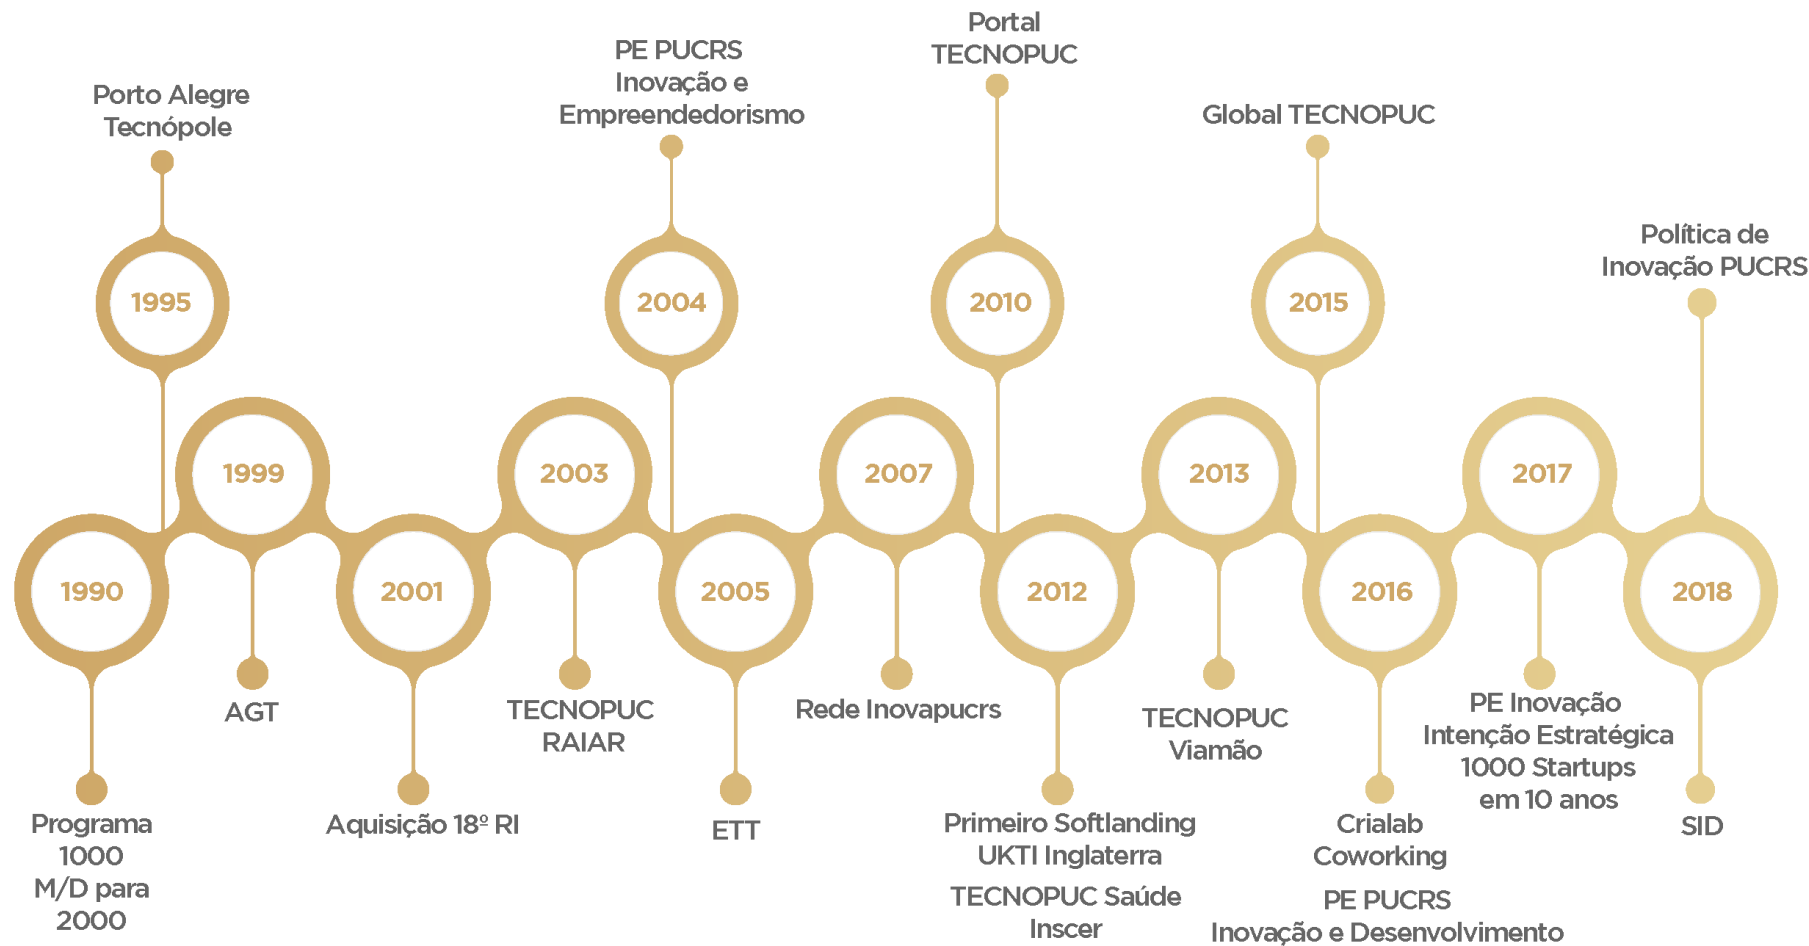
Portal TECNOPUC

PE PUCRS Inovação e Empreendedorismo

Porto Alegre Tecnópole

Global TECNOPUC

Política de Inovação PUCRS

1995

2004

2010

2015

1999

2003

2007

2013

2017

1990

2001

2005

2012

2016

2018

AGT

TECNOPUC RAIAR

Rede Inovapucrs

TECNOPUC Viamão

PE Inovação Intenção Estratégica 1000 Startups em 10 anos

Programa 1000 M/D para 2000

Aquisição 18º RI

ETT

Primeiro Softlanding UKTI Inglaterra

TECNOPUC Saúde Inscer

Crialab Coworking

PE PUCRS Inovação e Desenvolvimento

SID